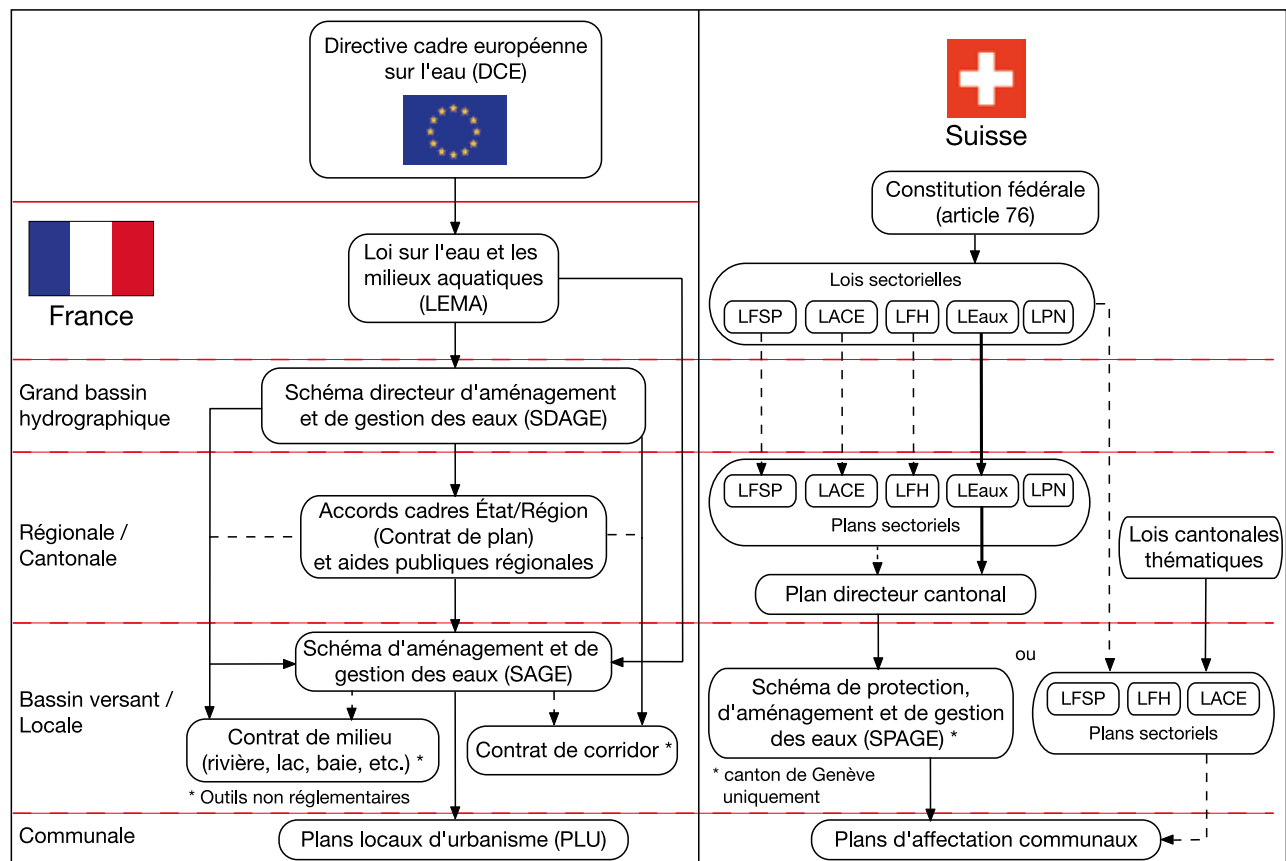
Directive cadre européenne sur l'eau (DCE)

France

Loi sur l'eau et les milieux aquatiques (LEMA)

Grand bassin hydrographique

Schéma directeur d'aménagement et de gestion des eaux (SDAGE)

Régionale / Cantonale

Accords cadres État/Région (Contrat de plan) et aides publiques régionales

Bassin versant / Locale

Schéma d'aménagement et de gestion des eaux (SAGE)

Contrat de milieu (rivière, lac, baie, etc.) *

Contrat de corridor *

* Outils non réglementaires

Communale

Plans locaux d'urbanisme (PLU)

Suisse

Constitution fédérale (article 76)

Lois sectorielles

LFSP LACE LFH LEaux LPN

LFSP LACE LFH LEaux LPN

Plans sectoriels

Lois cantonales thématiques

Plan directeur cantonal

ou

Schéma de protection, d'aménagement et de gestion des eaux (SPAGE) *

* canton de Genève uniquement

LFSP LFH LACE

Plans sectoriels

Plans d'affectation communaux